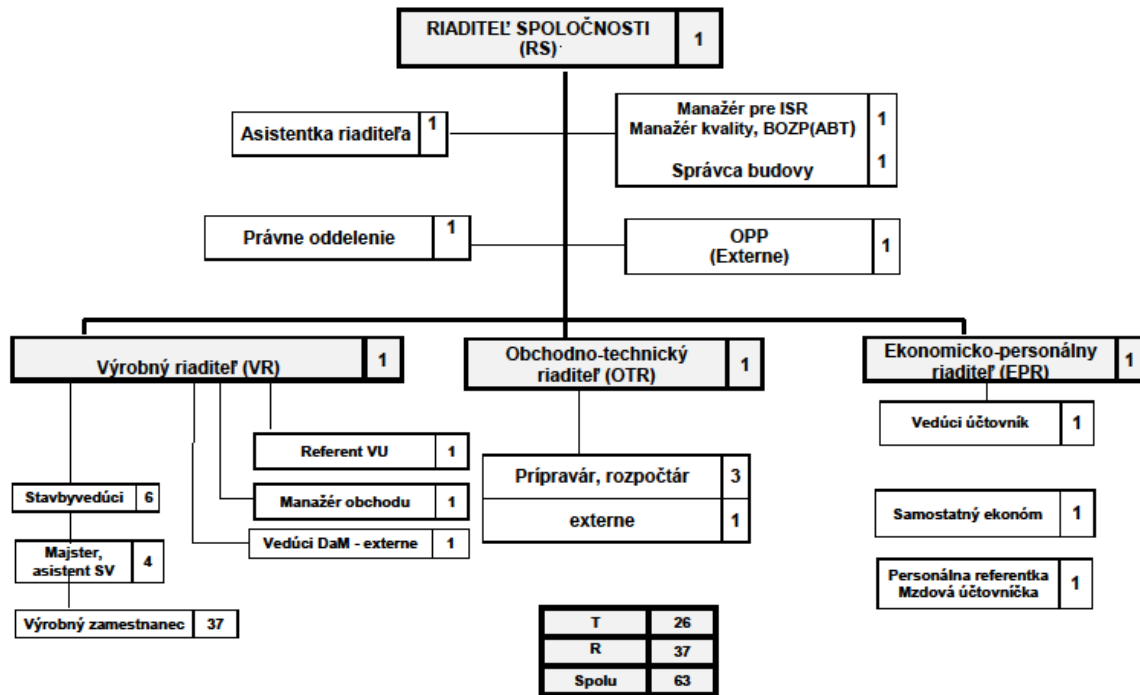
RIADITEĽ SPOLOČNOSTI (RS) 1

Asistentka riaditeľa 1

Manažér pre ISR
Manažér kvality, BOZP(ABT) 1
Správca budovy 1

Právne oddelenie 1

OPP (Externe) 1

Výrobný riaditeľ (VR) 1

Obchodno-technický riaditeľ (OTR) 1

Ekonomicko-personálny riaditeľ (EPR) 1

Referent VU 1

Stavbyvedúci 6

Manažér obchodu 1

Vedúci DaM - externe 1

Majster, asistent SV 4

Výrobný zamestnanec 37

Prípravár, rozpočtár 3

externe 1

Vedúci účtovník 1

Samostatný ekonóm 1

Personálna referentka
Mzdová účtovníčka 1

| T | 26 |
|---|---|
| R | 37 |
| Spolu | 63 |